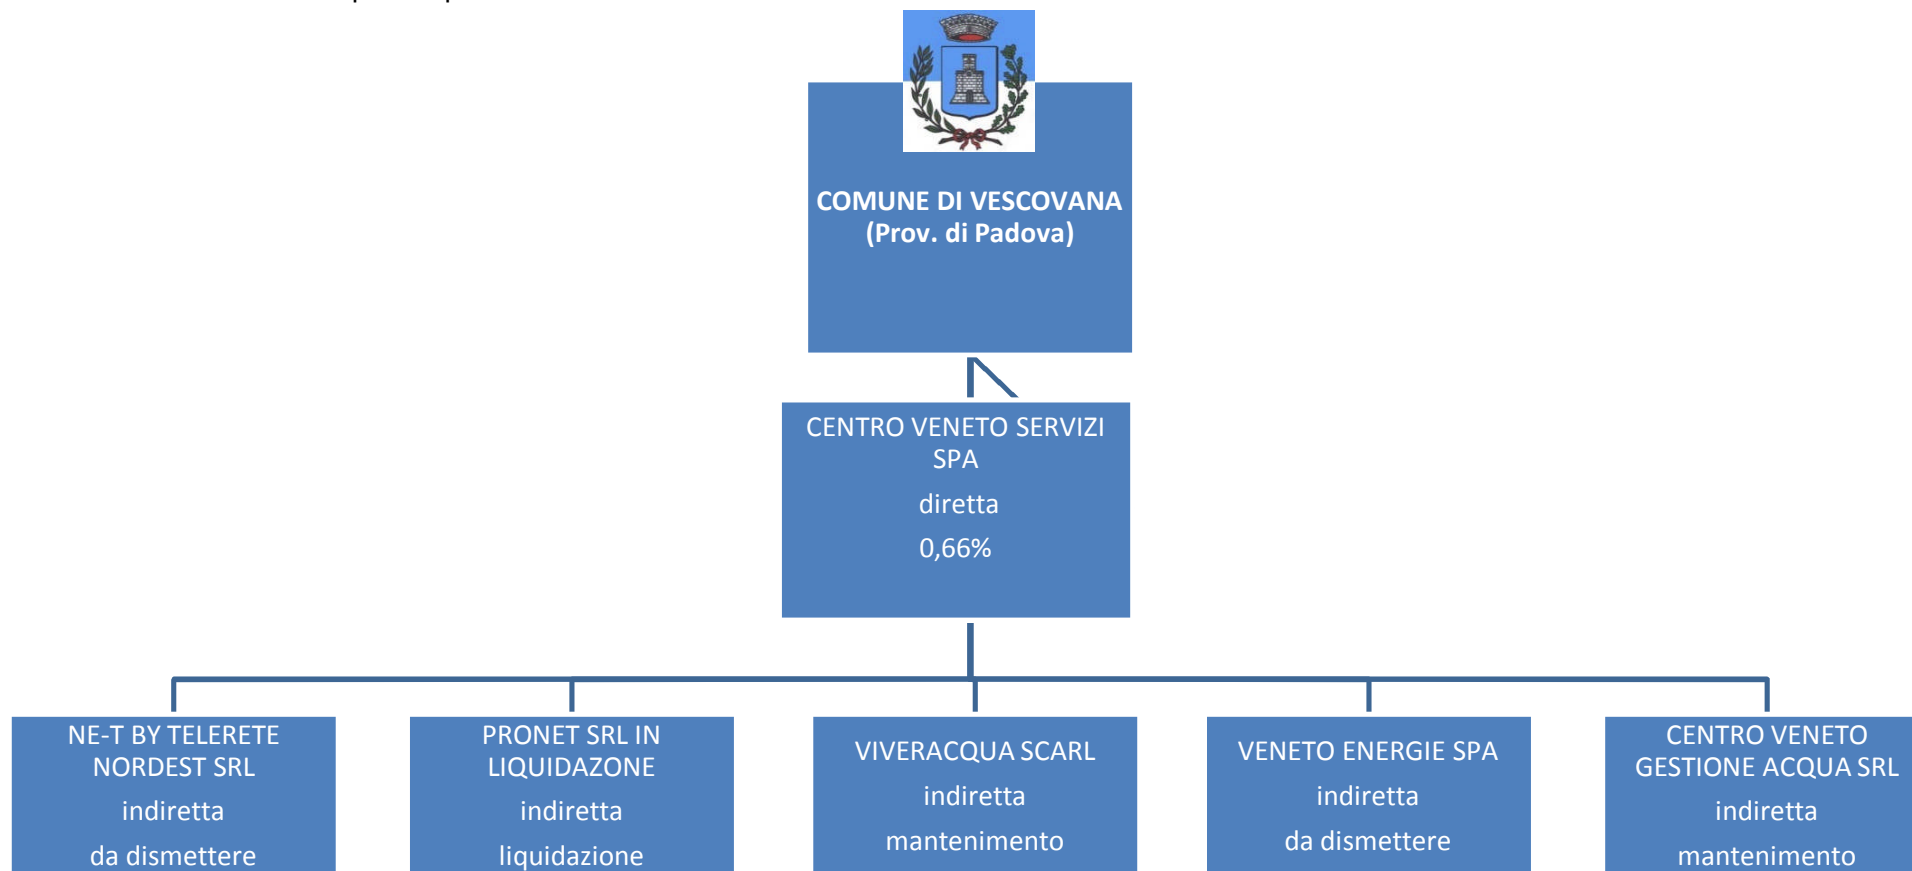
COMUNE DI VESCOVANA
(Prov. di Padova)

CENTRO VENETO SERVIZI SPA
diretta
0,66%

NE-T BY TELERETE NORDEST SRL
indiretta
da dismettere

PRONET SRL IN LIQUIDAZONE
indiretta
liquidazione

VIVERACQUA SCARL
indiretta
mantenimento

VENETO ENERGIE SPA
indiretta
da dismettere

CENTRO VENETO GESTIONE ACQUA SRL
indiretta
mantenimento